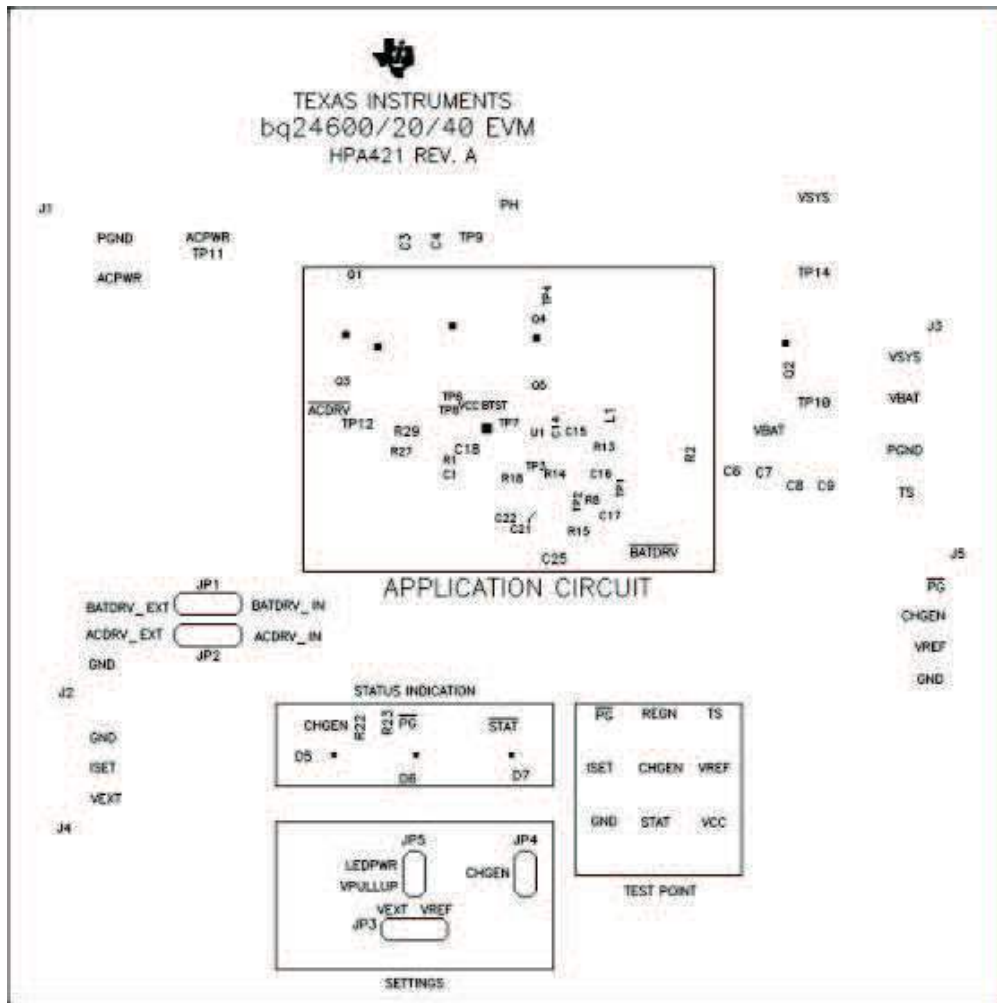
TEXAS INSTRUMENTS
bq24600/20/40 EVM
HPA421 REV. A

J1
PGND
ACPWR
ACPWR
TP11
C3
C4
TP9
PH
VSYS
TP14
Q1
TP4
Q4
Q3
Q5
Q2
J3
VSYS
VBAT
$\overline{ACDRV}$
TP12
TP6
TP8
VCC
BTST
TP7
C14
U1
C15
L1
TP10
R29
R27
R1
C1
C18
R13
VBAT
R2
PGND
TP3
R18
R14
C16
R8
TP2
TP1
C6
C7
C8
C9
TS
C22
C21
R15
C17
C25
$\overline{BATDRV}$
APPLICATION CIRCUIT
J5
$\overline{PG}$
CHGEN
VREF
GND

JP1
BATDRV_EXT
BATDRV_IN
ACDRV_EXT
ACDRV_IN
JP2
GND
J2
GND
ISET
VEXT
J4

STATUS INDICATION
CHGEN
R22
R23
$\overline{PG}$
STAT
D5
D6
D7

$\overline{PG}$
REGN
TS
ISET
CHGEN
VREF
GND
STAT
VCC
TEST POINT

JP5
LEDPWR
VPULLUP
JP4
CHGEN
VEXT
VREF
JP3
SETTINGS